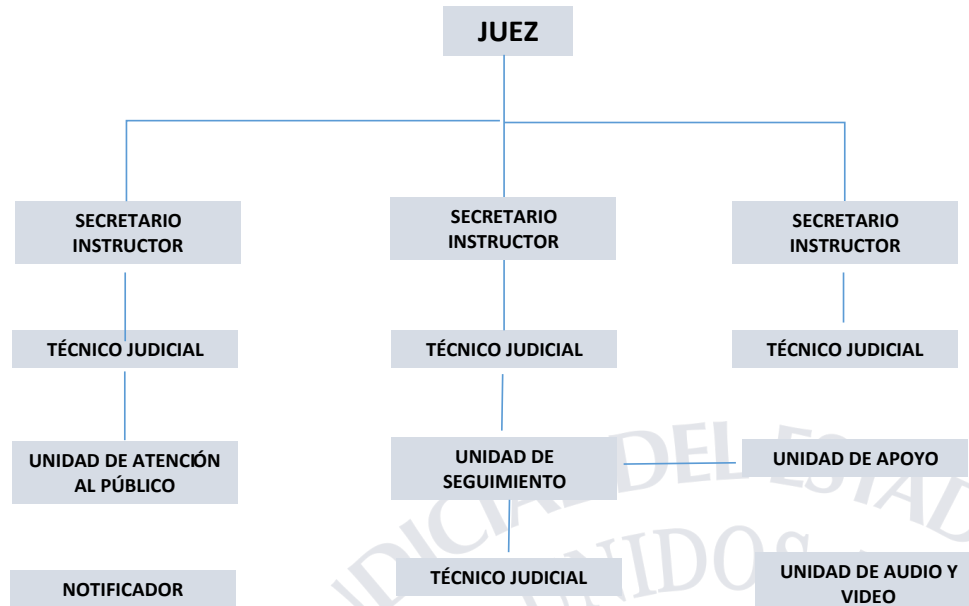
JUEZ

SECRETARIO INSTRUCTOR

SECRETARIO INSTRUCTOR

SECRETARIO INSTRUCTOR

TÉCNICO JUDICIAL

TÉCNICO JUDICIAL

TÉCNICO JUDICIAL

UNIDAD DE ATENCIÓN AL PÚBLICO

UNIDAD DE SEGUIMIENTO

UNIDAD DE APOYO

NOTIFICADOR

TÉCNICO JUDICIAL

UNIDAD DE AUDIO Y VIDEO

DICIAL DEL ESTAD UNIDOS